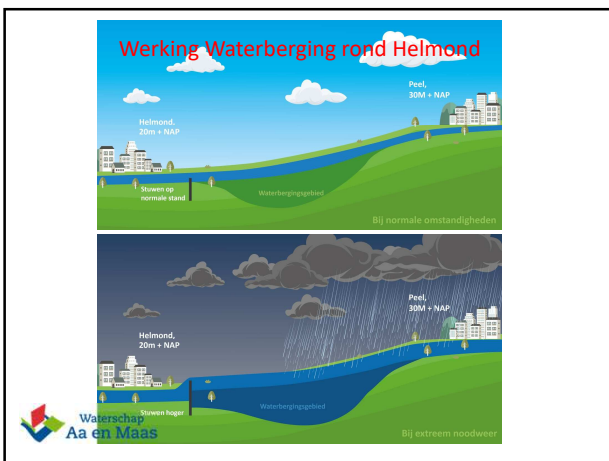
Werking Waterberging rond Helmond

Peel, 30M + NAP

Helmond, 20m + NAP

Stuwen op normale stand

Waterbergingsgebied

Bij normale omstandigheden

Peel, 30M + NAP

Helmond, 20m + NAP

Stuwen hoger

Waterbergingsgebied

Bij extreem noodweer

Waterschap Aa en Maas